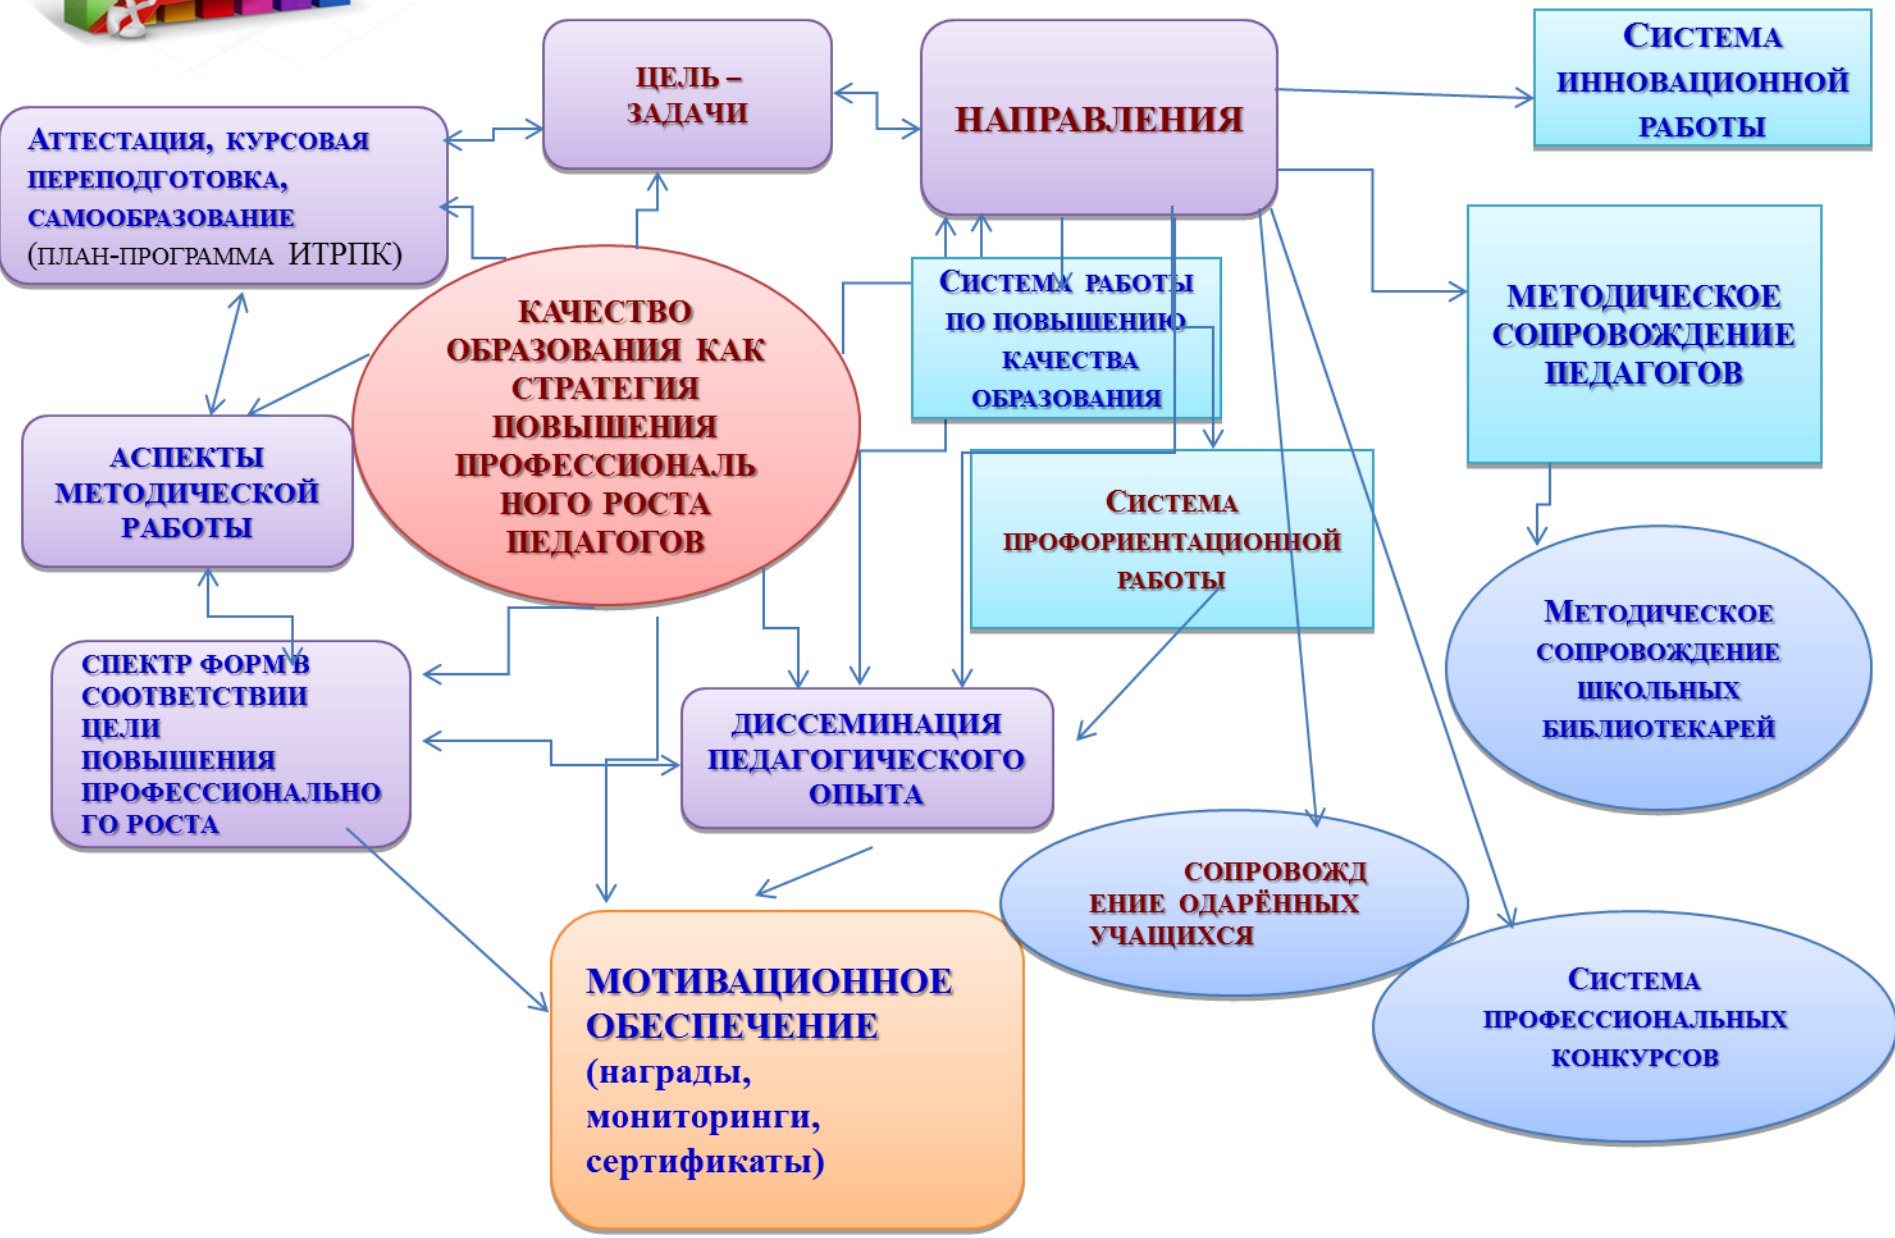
ЦЕЛЬ – ЗАДАЧИ

НАПРАВЛЕНИЯ

Система инновационной работы

Аттестация, курсовая переподготовка, самообразование (план-программа ИТРПК)

КАЧЕСТВО ОБРАЗОВАНИЯ КАК СТРАТЕГИЯ ПОВЫШЕНИЯ ПРОФЕССИОНАЛЬНОГО РОСТА ПЕДАГОГОВ

Система работы по повышению качества образования

МЕТОДИЧЕСКОЕ СОПРОВОЖДЕНИЕ ПЕДАГОГОВ

АСПЕКТЫ МЕТОДИЧЕСКОЙ РАБОТЫ

Система профориентационной работы

Методическое сопровождение школьных библиотекарей

СПЕКТР ФОРМ В СООТВЕТСТВИИ ЦЕЛИ ПОВЫШЕНИЯ ПРОФЕССИОНАЛЬНОГО РОСТА

ДИССЕМИНАЦИЯ ПЕДАГОГИЧЕСКОГО ОПЫТА

СОПРОВОЖДЕНИЕ ОДАРЁННЫХ УЧАЩИХСЯ

Система профессиональных конкурсов

МОТИВАЦИОННОЕ ОБЕСПЕЧЕНИЕ (награды, мониторинги, сертификаты)